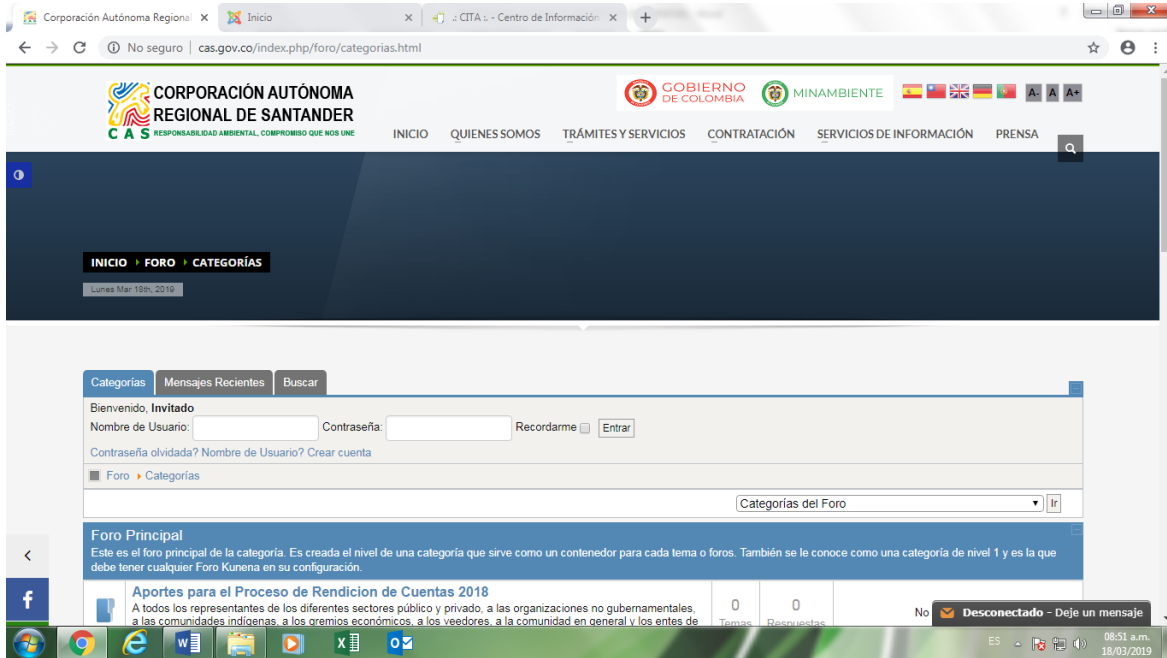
Corporación Autónoma Regional ×
Inicio ×
.: CITA :. - Centro de Información ×
+

No seguro | cas.gov.co/index.php/foro/categorias.html

CORPORACIÓN AUTÓNOMA REGIONAL DE SANTANDER
CAS RESPONSABILIDAD AMBIENTAL, COMPROMISO QUE NOS UNE

GOBIERNO DE COLOMBIA
MINAMBIENTE

A- A A+

INICIO QUIENES SOMOS TRÁMITES Y SERVICIOS CONTRATACIÓN SERVICIOS DE INFORMACIÓN PRENSA

INICIO ▸ FORO ▸ CATEGORÍAS
Lunes Mar 18th, 2019

Categorías | Mensajes Recientes | Buscar

Bienvenido, Invitado
Nombre de Usuario: Contraseña: Recordarme Entrar
Contraseña olvidada? Nombre de Usuario? Crear cuenta

Foro ▸ Categorías

Categorías del Foro Ir

Foro Principal
Este es el foro principal de la categoría. Es creada el nivel de una categoría que sirve como un contenedor para cada tema o foros. También se le conoce como una categoría de nivel 1 y es la que debe tener cualquier Foro Kunena en su configuración.

Aportes para el Proceso de Rendicion de Cuentas 2018
A todos los representantes de los diferentes sectores público y privado, a las organizaciones no gubernamentales, a las comunidades indígenas, a los gremios económicos, a los veedores, a la comunidad en general y los entes de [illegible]
0 Temas
0 Respuestas
No

Desconectado - Deje un mensaje

ES 08:51 a.m. 18/03/2019